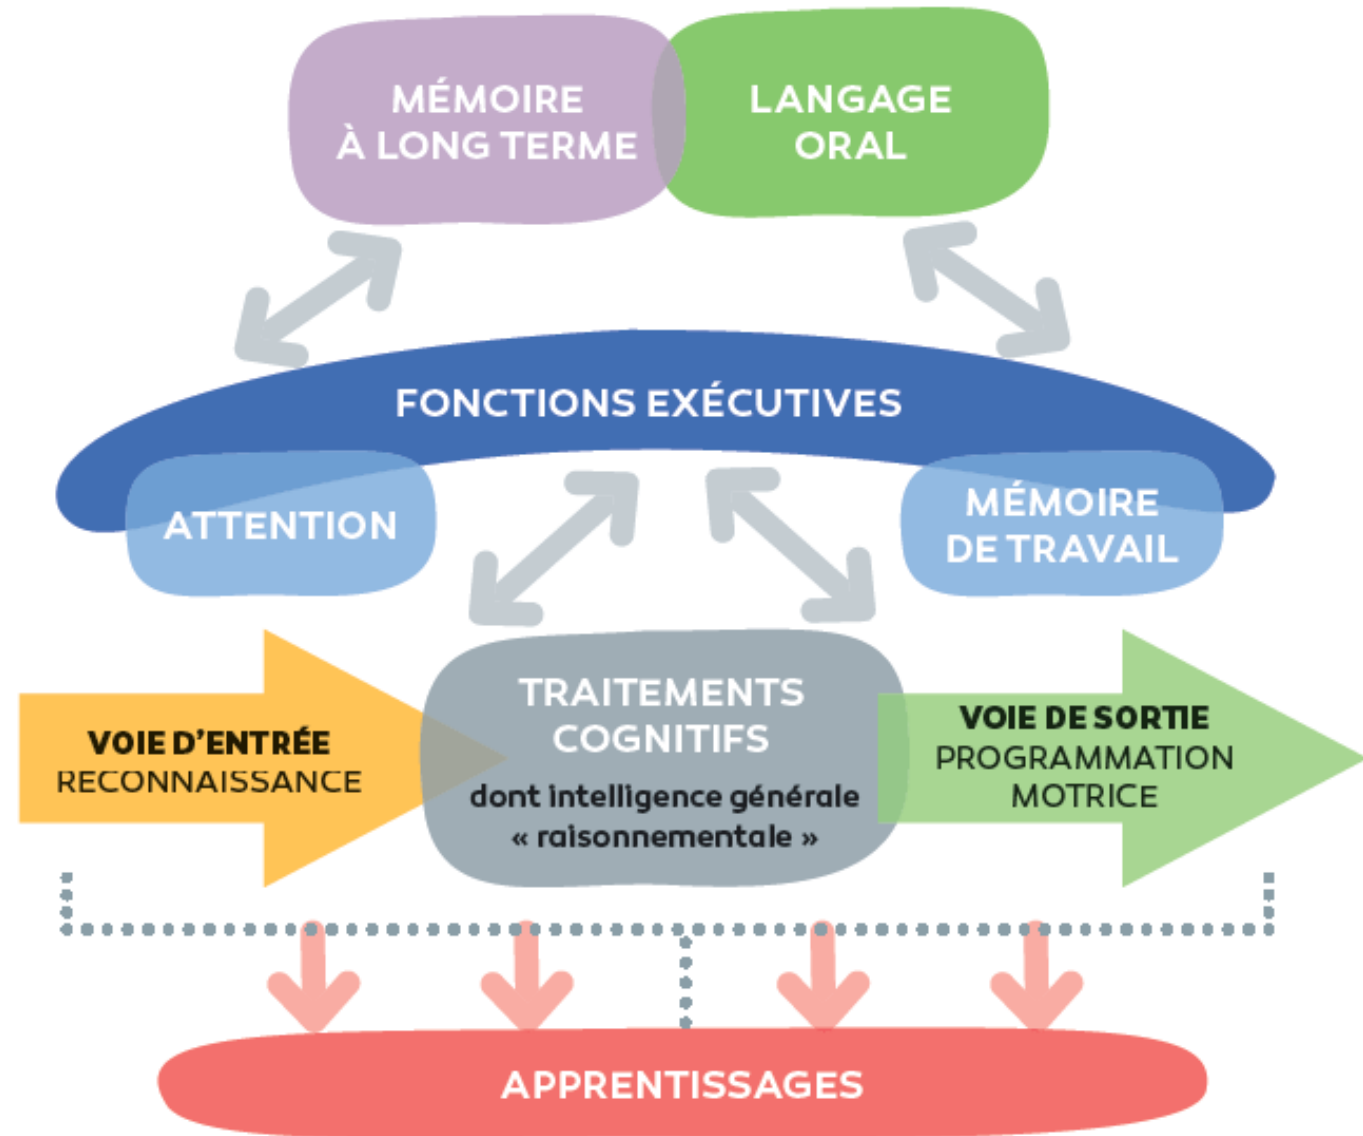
MÉMOIRE À LONG TERME

LANGAGE ORAL

FONCTIONS EXÉCUTIVES

ATTENTION

MÉMOIRE DE TRAVAIL

VOIE D'ENTRÉE
RECONNAISSANCE

TRAITEMENTS COGNITIFS
dont intelligence générale « raisonnementale »

VOIE DE SORTIE
PROGRAMMATION MOTRICE

APPRENTISSAGES